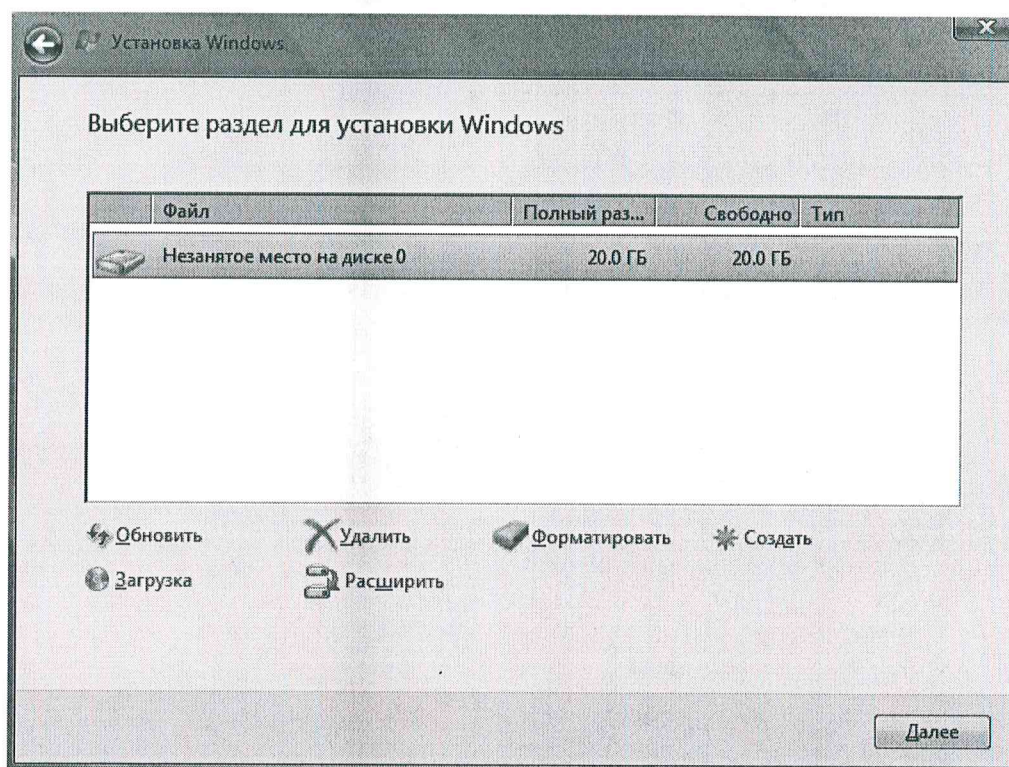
Установка Windows

Выберите раздел для установки Windows

| Файл | Полный раз... | Свободно | Тип |
|---|---|---|---|
| Незанятое место на диске 0 | 20.0 ГБ | 20.0 ГБ | |

Обновить
Удалить
Форматировать
Создать
Загрузка
Расширить

Далее